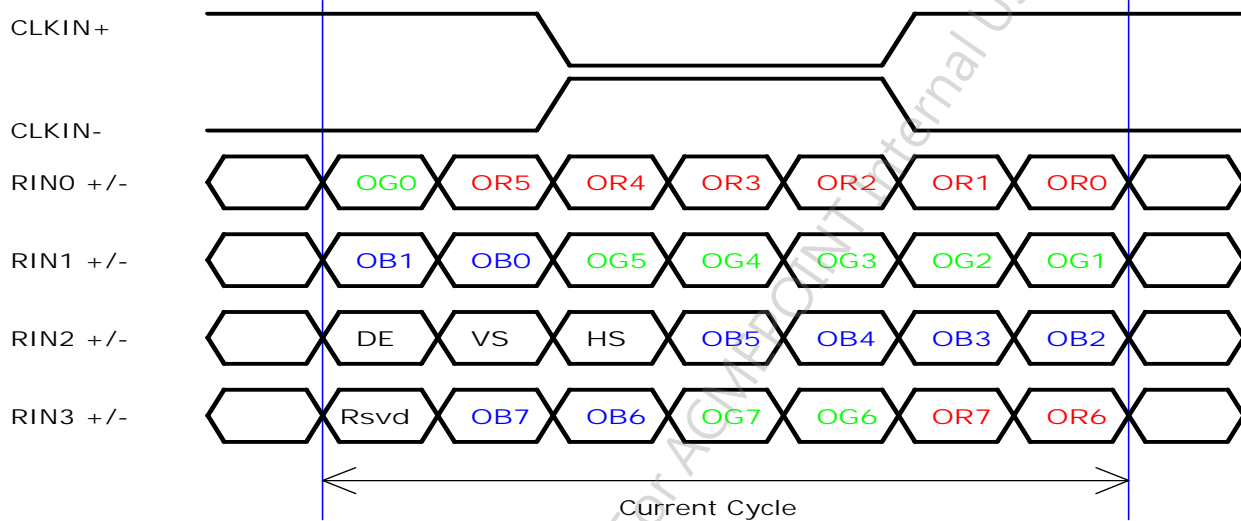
CLKIN+

CLKIN-

RIN0 +/- OG0 OR5 OR4 OR3 OR2 OR1 OR0

RIN1 +/- OB1 OB0 OG5 OG4 OG3 OG2 OG1

RIN2 +/- DE VS HS OB5 OB4 OB3 OB2

RIN3 +/- Rsvd OB7 OB6 OG7 OG6 OR7 OR6

Current Cycle

For ACMEPOINT Internal U